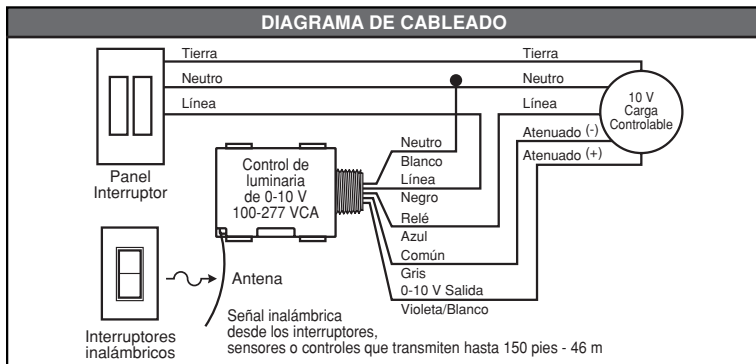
DIAGRAMA DE CABLEADO

Tierra
Neutro
Línea

Tierra
Neutro
Línea

10 V
Carga
Controlable

Atenuado (-)
Atenuado (+)

Panel
Interruptor

Control de
luminaria
de 0-10 V
100-277 VCA

Neutro
Blanco
Línea
Negro
Relé
Azul
Común
Gris
0-10 V Salida
Violeta/Blanco

Antena

Interruptores
inalámbricos

Señal inalámbrica
desde los interruptores,
sensores o controles que transmiten hasta 150 pies - 46 m